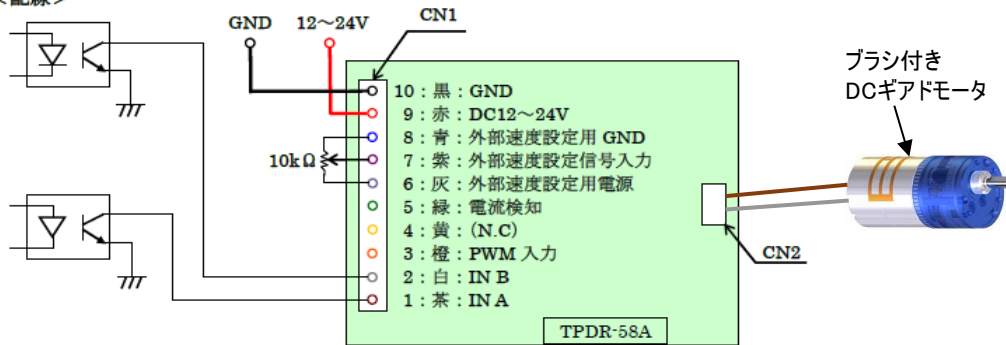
＜配線＞

GND 12～24V CN1

10：黒：GND
9：赤：DC12～24V
8：青：外部速度設定用 GND
7：紫：外部速度設定信号入力
6：灰：外部速度設定用電源
5：緑：電流検知
4：黄：(N.C)
3：橙：PWM 入力
2：白：IN B
1：茶：IN A

10kΩ

TPDR-58A

CN2

ブラシ付き
DCギアドモータ